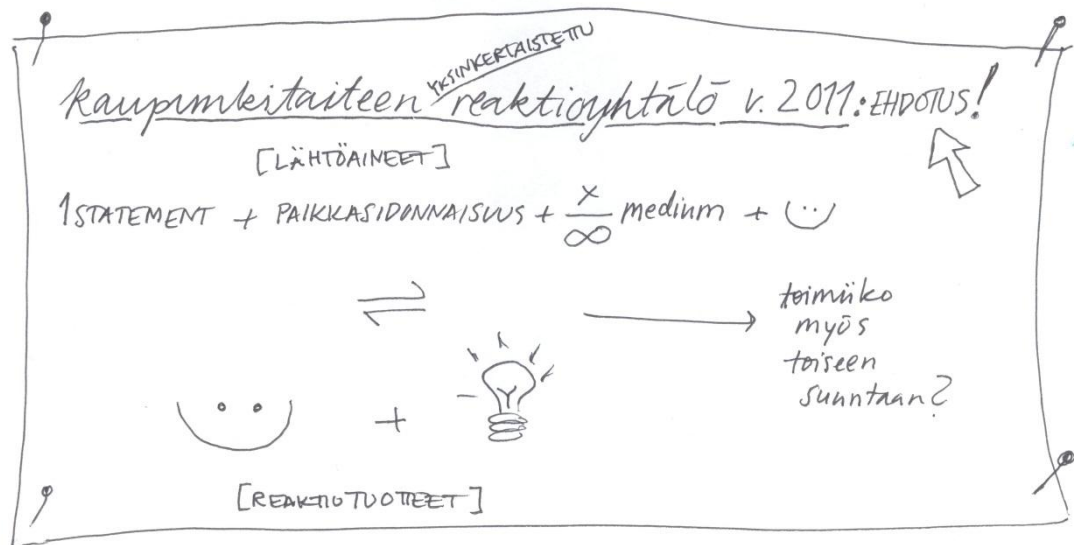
kaupunkitaiteen YKSINKERTAISTETTU reaktioyhtälö v. 2011: EHDOTUS!

[LÄHTÖAINEET]

1 STATEMENT + PAIKKASIDONNAISUUS + $\frac{x}{\infty}$ medium + (:)

$\rightleftharpoons$ ⟶ toimiiko myös toiseen suuntaan?

+

[REAKTIOTUOTTEET]